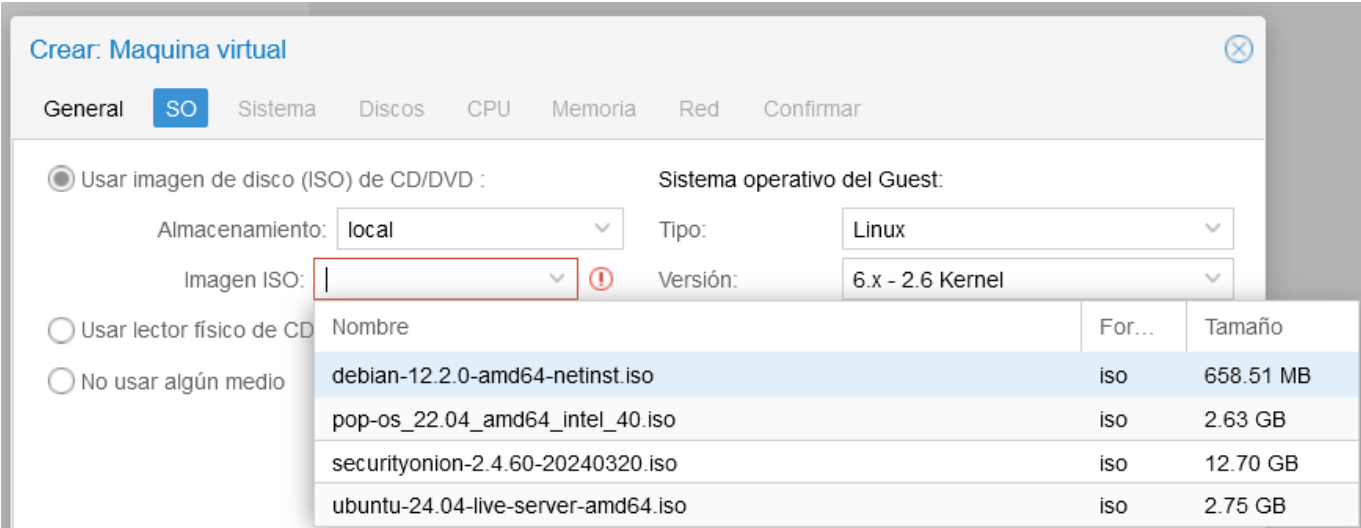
Crear: Maquina virtual

General SO Sistema Discos CPU Memoria Red Confirmar

Usar imagen de disco (ISO) de CD/DVD :

Almacenamiento: local

Imagen ISO:

Usar lector físico de CD

No usar algún medio

Sistema operativo del Guest:

Tipo: Linux

Versión: 6.x - 2.6 Kernel

| Nombre | For… | Tamaño |
|---|---|---|
| debian-12.2.0-amd64-netinst.iso | iso | 658.51 MB |
| pop-os_22.04_amd64_intel_40.iso | iso | 2.63 GB |
| securityonion-2.4.60-20240320.iso | iso | 12.70 GB |
| ubuntu-24.04-live-server-amd64.iso | iso | 2.75 GB |